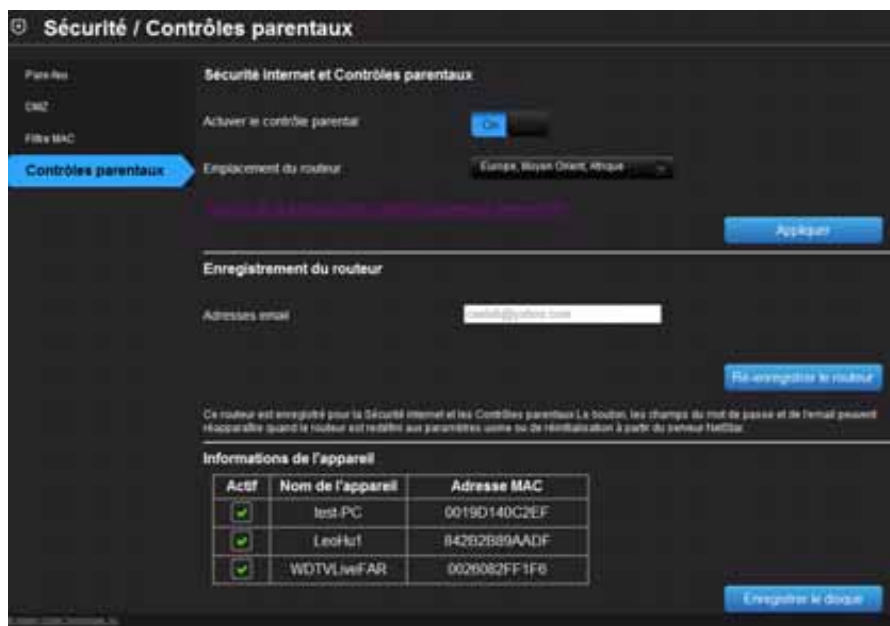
Sécurité / Contrôles parentaux

Pare-feu

DMZ

Filtre MAC

Contrôles parentaux

Sécurité Internet et Contrôles parentaux

Activer le contrôle parental

ON

Emplacement du routeur

Europe, Moyen Orient, Afrique

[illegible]

Appliquer

Enregistrement du routeur

Adresses email

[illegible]@yahoo.com

Ré-enregistrer le routeur

Ce routeur est enregistré pour la Sécurité Internet et les Contrôles parentaux. Le bouton, les champs du mot de passe et de l'email peuvent réapparaître quand le routeur est redéfini aux paramètres usine ou de réinitialisation à partir du serveur NetStar.

Informations de l'appareil

| Actif | Nom de l'appareil | Adresse MAC |
|---|---|---|
| ✓ | test-PC | 0019D140C2EF |
| ✓ | LeoHu1 | 842B2B89AADF |
| ✓ | WDTVLiveFAR | 0026082FF1F6 |

Enregistrer le disque

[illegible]